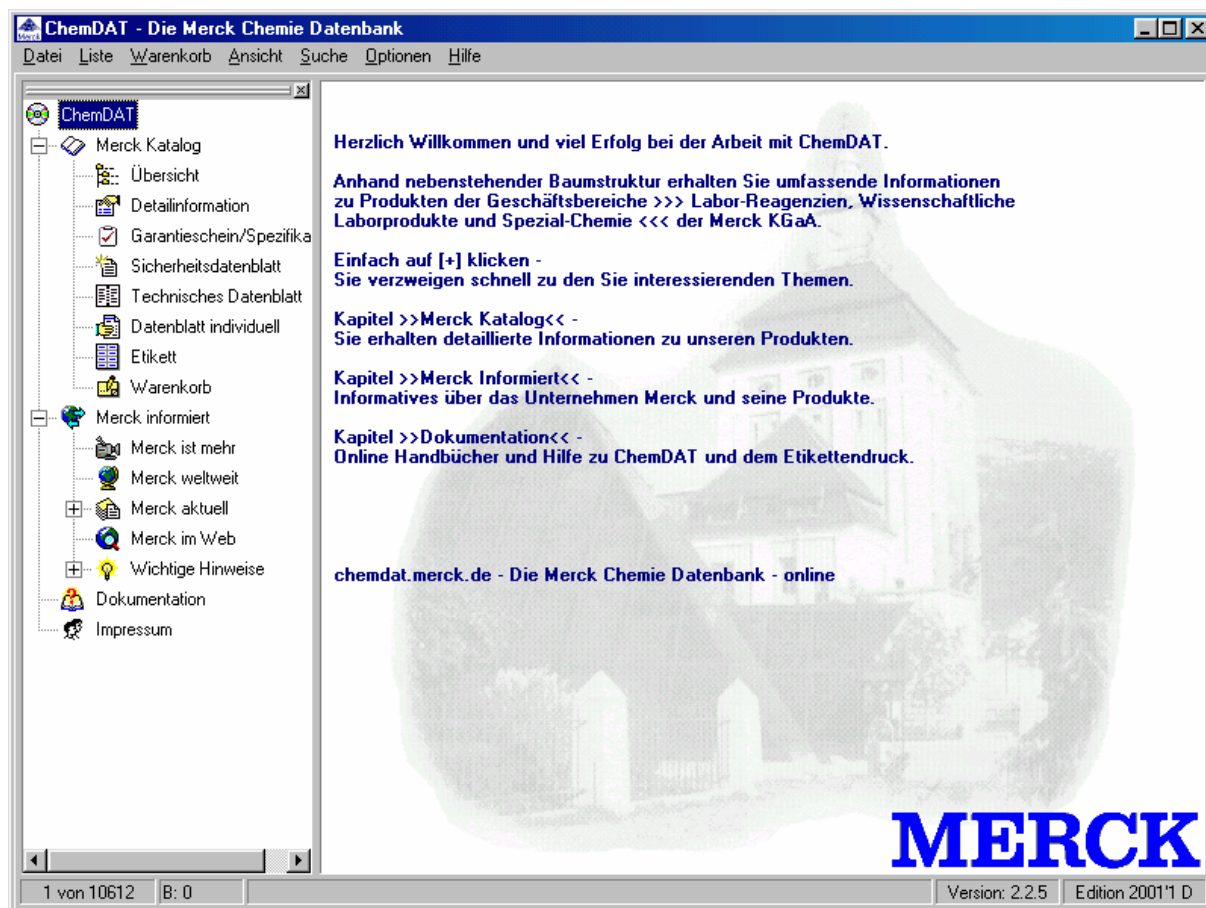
ChemDAT - Die Merck Chemie Datenbank

Datei Liste Warenkorb Ansicht Suche Optionen Hilfe

ChemDAT
Merck Katalog
Übersicht
Detailinformation
Garantieschein/Spezifika
Sicherheitsdatenblatt
Technisches Datenblatt
Datenblatt individuell
Etikett
Warenkorb
Merck informiert
Merck ist mehr
Merck weltweit
Merck aktuell
Merck im Web
Wichtige Hinweise
Dokumentation
Impressum

Herzlich Willkommen und viel Erfolg bei der Arbeit mit ChemDAT.

Anhand nebenstehender Baumstruktur erhalten Sie umfassende Informationen zu Produkten der Geschäftsbereiche >>> Labor-Reagenzien, Wissenschaftliche Laborprodukte und Spezial-Chemie <<< der Merck KGaA.

Einfach auf [+] klicken -
Sie verzweigen schnell zu den Sie interessierenden Themen.

Kapitel >>Merck Katalog<< -
Sie erhalten detaillierte Informationen zu unseren Produkten.

Kapitel >>Merck Informiert<< -
Informatives über das Unternehmen Merck und seine Produkte.

Kapitel >>Dokumentation<< -
Online Handbücher und Hilfe zu ChemDAT und dem Etikettendruck.

chemdat.merck.de - Die Merck Chemie Datenbank - online

MERCK

1 von 10612 | B: 0 | Version: 2.2.5 | Edition 2001'1 D